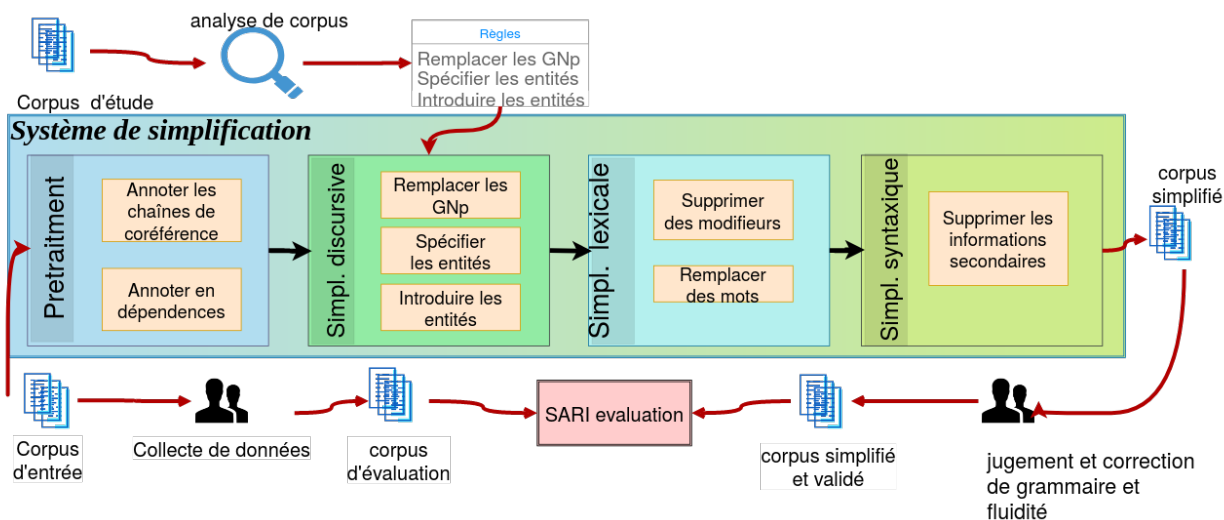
Corpus d'étude

analyse de corpus

Règles

Remplacer les GNp
Spécifier les entités
Introduire les entités

Système de simplification

Pretraitment

Annoter les chaînes de coréférence

Annoter en dépendences

Simpl. discursive

Remplacer les GNp

Spécifier les entités

Introduire les entités

Simpl. lexicale

Supprimer des modifieurs

Remplacer des mots

Simpl. syntaxique

Supprimer les informations secondaires

corpus simplifié

Corpus d'entrée

Collecte de données

corpus d'évaluation

SARI evaluation

corpus simplifié et validé

jugement et correction de grammaire et fluidité